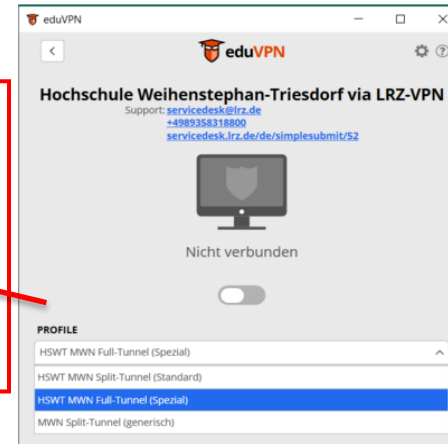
eduVPN

eduVPN

Hochschule Weihenstephan-Triesdorf via LRZ-VPN

Support: servicedesk@lrz.de
+4989358318800
servicedesk.lrz.de/de/simplesubmit/52

Nicht verbunden

PROFILE

HSWT MWN Full-Tunnel (Spezial)

HSWT MWN Split-Tunnel (Standard)

HSWT MWN Full-Tunnel (Spezial)

MWN Split-Tunnel (generisch)